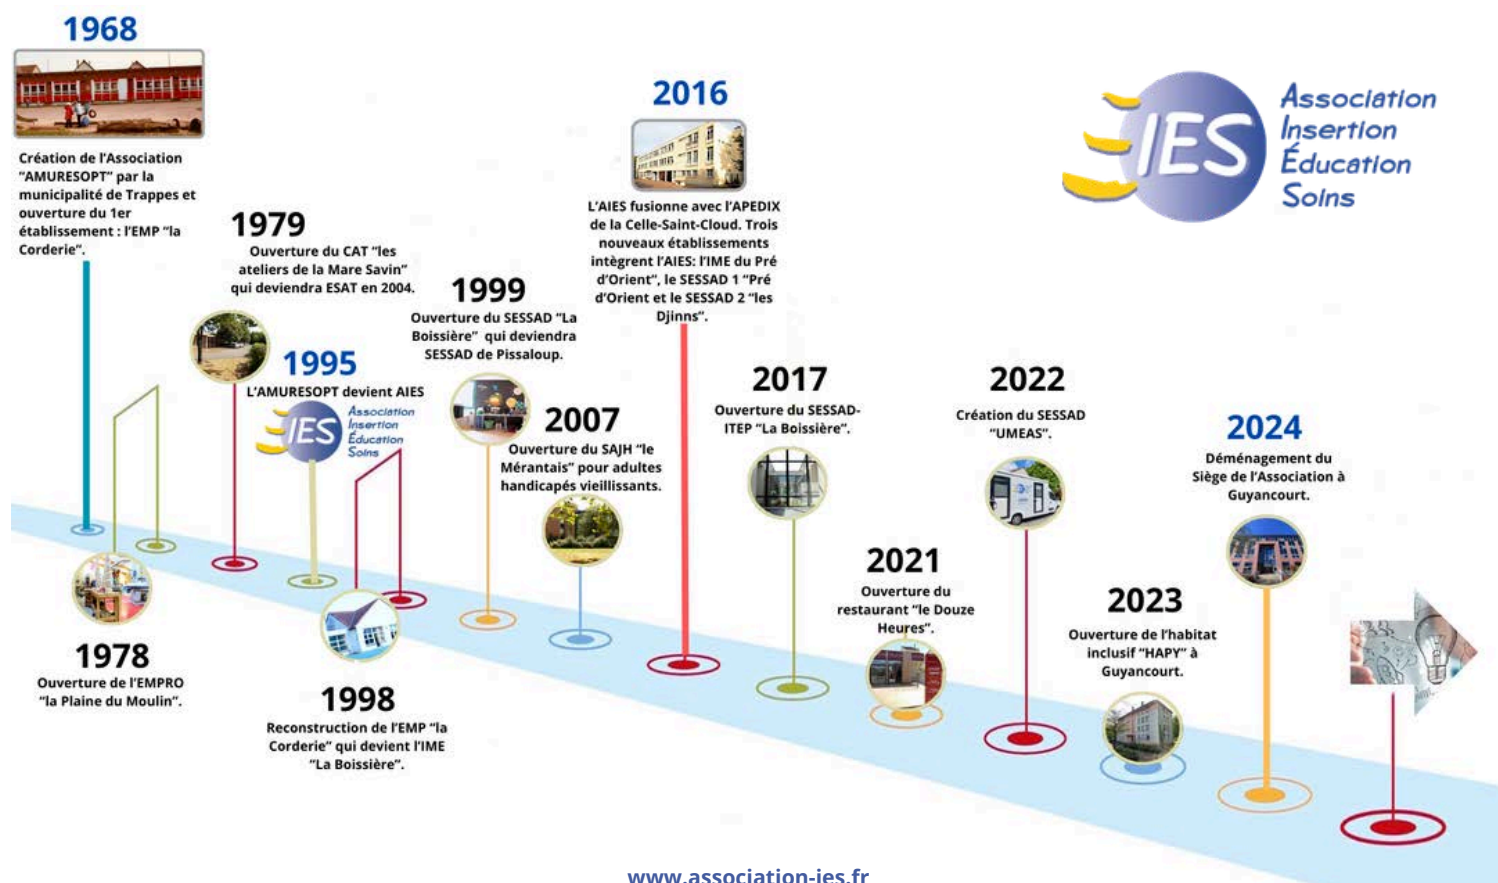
1968

Création de l'Association "AMURESOPT" par la municipalité de Trappes et ouverture du 1er établissement : l'EMP "la Corderie".

1979

Ouverture du CAT "les ateliers de la Mare Savin" qui deviendra ESAT en 2004.

1995

L'AMURESOPT devient AIES

IES Association Insertion Éducation Soins

1999

Ouverture du SESSAD "La Boissière" qui deviendra SESSAD de Pissaloup.

2016

L'AIES fusionne avec l'APEDIX de la Celle-Saint-Cloud. Trois nouveaux établissements intègrent l'AIES: l'IME du Pré d'Orient", le SESSAD 1 "Pré d'Orient et le SESSAD 2 "les Djinns".

IES Association Insertion Éducation Soins

2007

Ouverture du SAJH "le Mérantais" pour adultes handicapés vieillissants.

2017

Ouverture du SESSAD-ITEP "La Boissière".

2022

Création du SESSAD "UMEAS".

2024

Déménagement du Siège de l'Association à Guyancourt.

1978

Ouverture de l'EMPRO "la Plaine du Moulin".

1998

Reconstruction de l'EMP "la Corderie" qui devient l'IME "La Boissière".

2021

Ouverture du restaurant "le Douze Heures".

2023

Ouverture de l'habitat inclusif "HAPY" à Guyancourt.

www.association-ies.fr